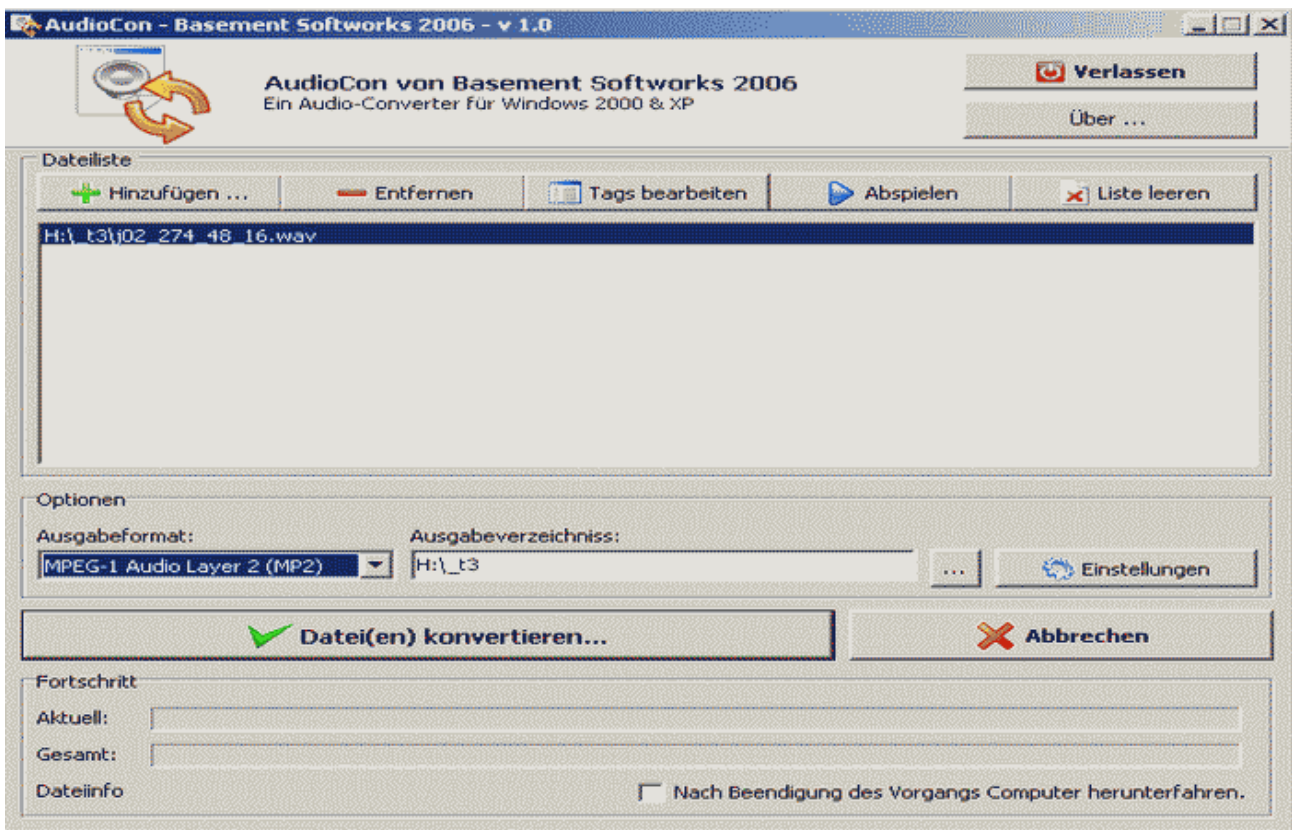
AudioCon - Basement Softworks 2006 - v 1.0

AudioCon von Basement Softworks 2006
Ein Audio-Converter für Windows 2000 & XP

Verlassen

Über ...

Dateiliste

Hinzufügen ...

Entfernen

Tags bearbeiten

Abspielen

Liste leeren

H:\_t3\j02_274_48_16.wav

Optionen

Ausgabeformat:

MPEG-1 Audio Layer 2 (MP2)

Ausgabeverzeichniss:

H:\_t3

...

Einstellungen

Datei(en) konvertieren...

Abbrechen

Fortschritt

Aktuell:

Gesamt:

Dateiinfo

Nach Beendigung des Vorgangs Computer herunterfahren.